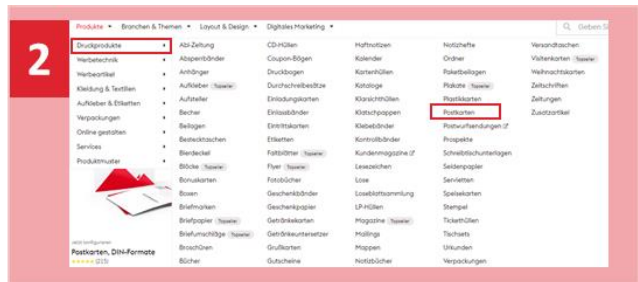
2

Produkte ▾ Branchen & Themen ▾ Layout & Design ▾ Digitales Marketing ▾ Geben S

Druckprodukte ›
Werbetechnik ›
Werbeartikel ›
Kleidung & Textilien ›
Aufkleber & Etiketten ›
Verpackungen ›
Online gestalten ›
Services ›
Produktmuster ›

Jetzt konfigurieren
Postkarten, DIN-Formate
★★★★★ (213)

Abi-Zeitung
Absperrbänder
Anhänger
Aufkleber Topseller
Aufsteller
Becher
Beilagen
Besteckt­aschen
Bierdeckel
Blöcke Topseller
Bonuskarten
Boxen
Briefmarken
Briefpapier Topseller
Briefumschläge Topseller
Broschüren
Bücher

CD-Hüllen
Coupon-Bögen
Druckbogen
Durchschreibesätze
Einladungskarten
Einlassbänder
Eintrittskarten
Etiketten
Faltblätter Topseller
Flyer Topseller
Fotobücher
Geschenkbänder
Geschenkpapier
Getränkekarten
Getränkeuntersetzer
Grußkarten
Gutscheine

Haftnotizen
Kalender
Kartenhüllen
Kataloge
Klarsichthüllen
Klatschpappen
Klebebänder
Kontrollbänder
Kundenmagazine
Lesezeichen
Lose
Loseblattsammlung
LP-Hüllen
Magazine Topseller
Mailings
Mappen
Notizbücher

Notizhefte
Ordner
Paketbeilagen
Plakate Topseller
Plastikkarten
Postkarten
Postwurfsendungen
Prospekte
Schreibtischunterlagen
Seidenpapier
Servietten
Speisekarten
Stempel
Tickethüllen
Tischsets
Urkunden
Verpackungen

Versandtaschen
Visitenkarten Topseller
Weihnachtskarten
Zeitschriften
Zeitungen
Zusatzartikel